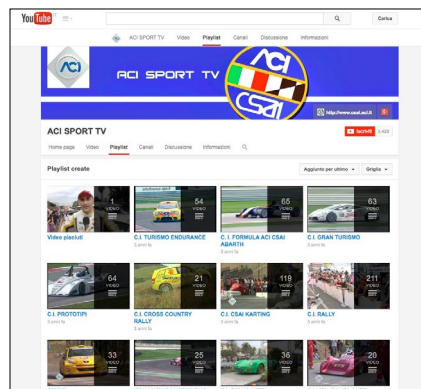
YouTube

Carica

ACI SPORT TV Video Playlist Canali Discussione Informazioni

ACI

ACI SPORT TV

ACI CSAI

http://www.csai.aci.it

ACI SPORT TV

Iscriviti 3.429

Home page Video Playlist Canali Discussione Informazioni

Playlist create

Aggiunte per ultime ▾ Griglia ▾

1 VIDEO
Video piaciuti

54 VIDEO
C.I. TURISMO ENDURANCE
3 anni fa

65 VIDEO
C.I. FORMULA ACI CSAI ABARTH
3 anni fa

63 VIDEO
C.I. GRAN TURISMO
3 anni fa

64 VIDEO
C.I. PROTOTIPI
3 anni fa

21 VIDEO
C.I. CROSS COUNTRY RALLY
3 anni fa

118 VIDEO
C.I. CSAI KARTING
3 anni fa

211 VIDEO
C.I. RALLY
3 anni fa

33 VIDEO

25 VIDEO

36 VIDEO

20 VIDEO